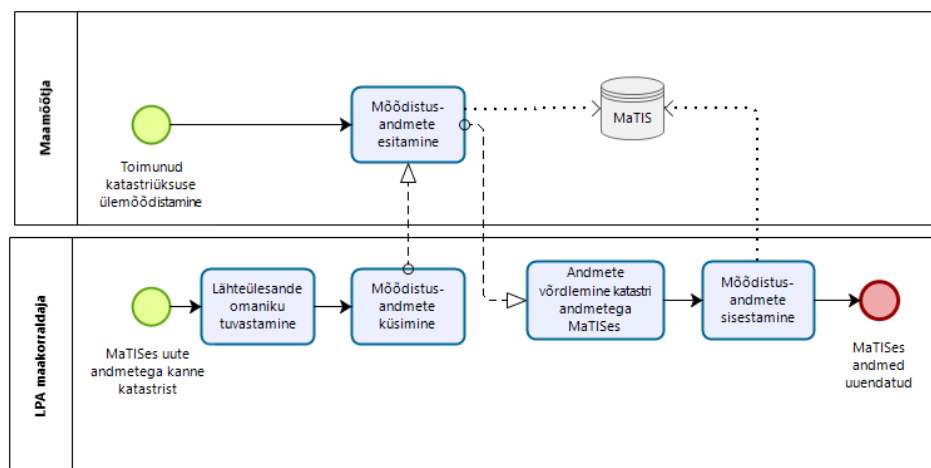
Maamõõtja

Toimunud katastriüksuse ülemõõdistamine

Mõõdistusandmete esitamine

MaTIS

LPA maakorraldaja

MaTISes uute andmetega kanne katastrist

Lähteülesande omaniku tuvastamine

Mõõdistusandmete küsimine

Andmete võrdlemine katastri andmetega MaTISes

Mõõdistusandmete sisestamine

MaTISes andmed uuendatud